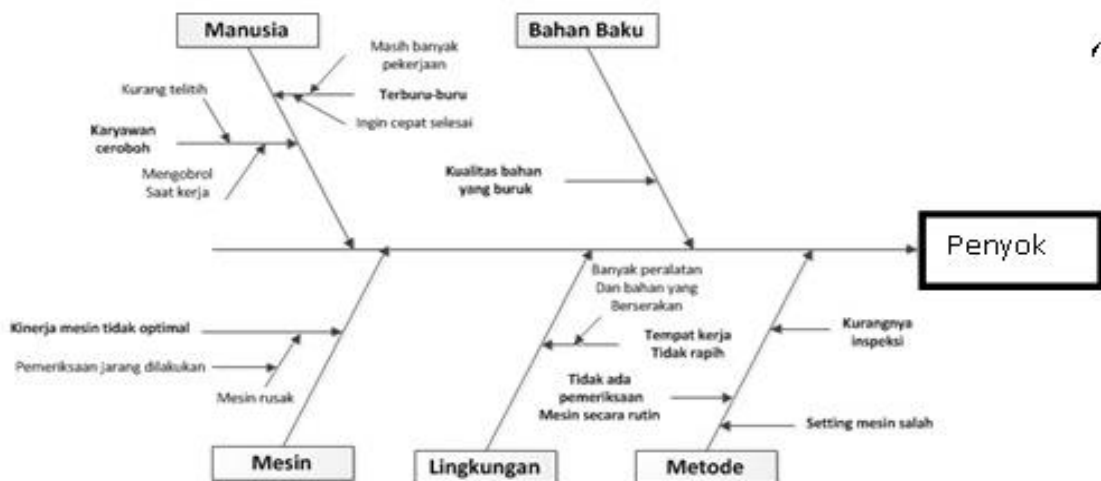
Manusia

Masih banyak pekerjaan

Terburu-buru

Ingin cepat selesai

Kurang telitih

Karyawan ceroboh

Mengobrol Saat kerja

Bahan Baku

Kualitas bahan yang buruk

Penyok

Banyak peralatan Dan bahan yang Berserakan

Tempat kerja Tidak rapih

Kurangnya inspeksi

Tidak ada pemeriksaan Mesin secara rutin

Setting mesin salah

Kinerja mesin tidak optimal

Pemeriksaan jarang dilakukan

Mesin rusak

Mesin

Lingkungan

Metode